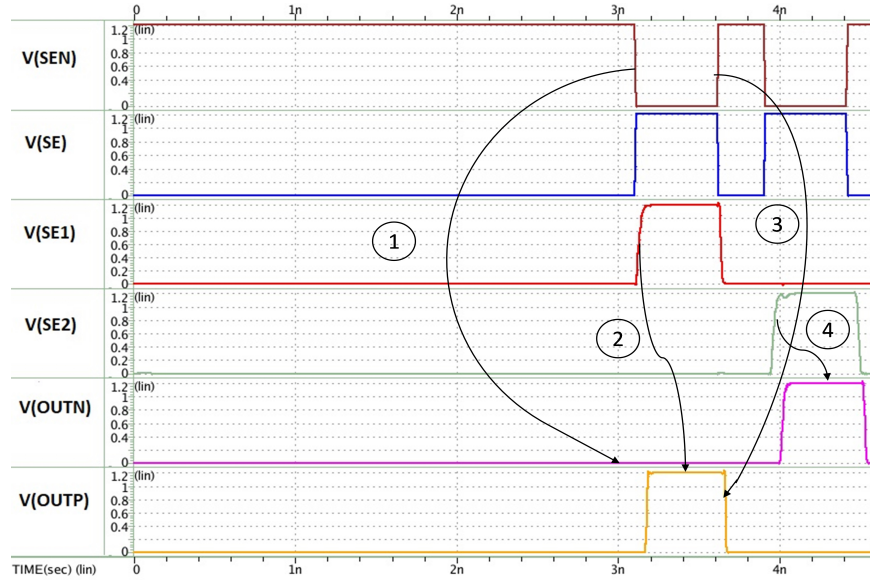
0 1n 2n 3n 4n

V(SEN)
1.2 (lin)
1
0.8
0.6
0.4
0.2
0

V(SE)
1.2 (lin)
1
0.8
0.6
0.4
0.2
0

V(SE1)
1.2 (lin)
1
0.8
0.6
0.4
0.2
0

V(SE2)
1.2 (lin)
1
0.8
0.6
0.4
0.2
0

V(OUTN)
1.2 (lin)
1
0.8
0.6
0.4
0.2
0

V(OUTP)
1.2 (lin)
1
0.8
0.6
0.4
0.2
0

1
2
3
4

TIME(sec) (lin) 0 1n 2n 3n 4n